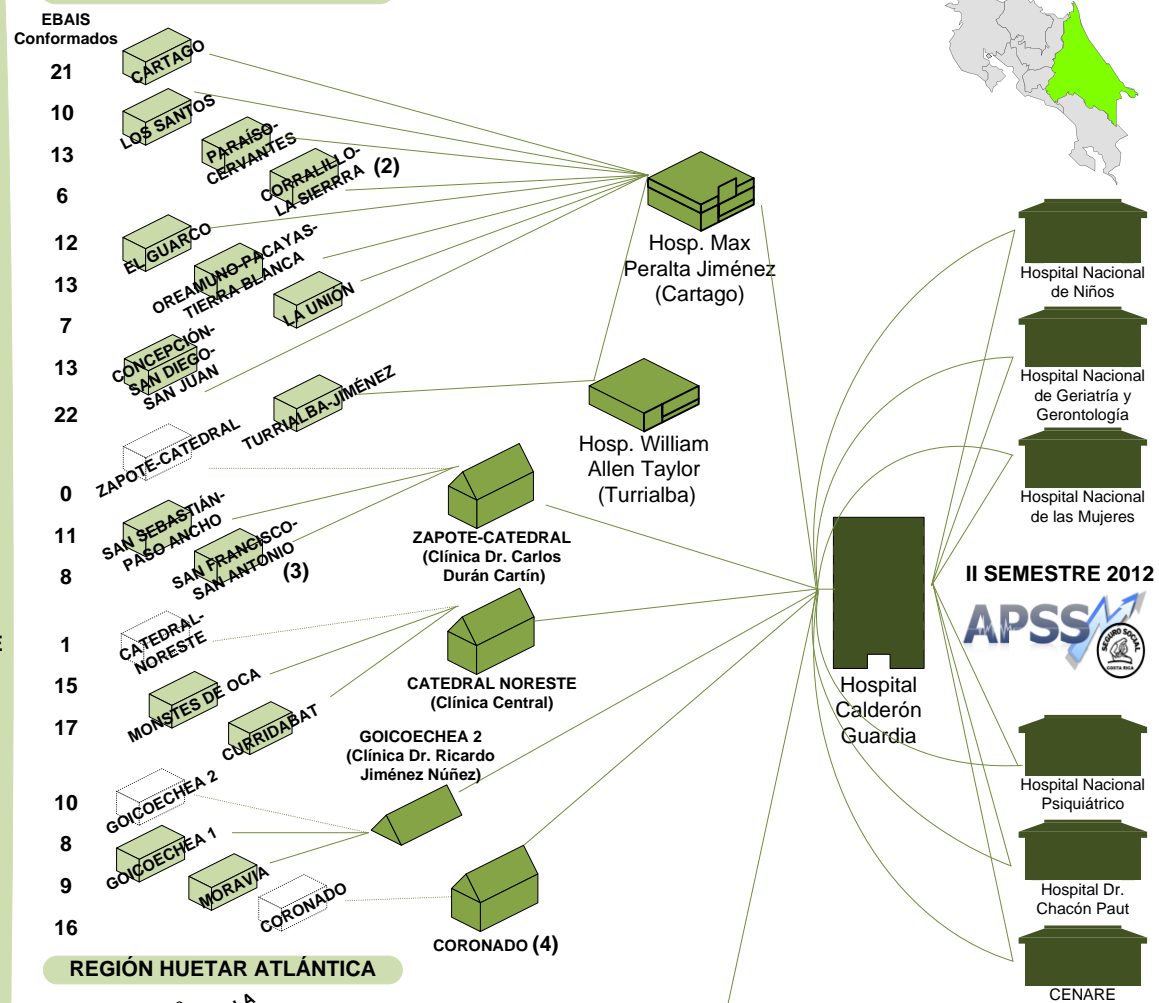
EBAIS Conformados

21
CARTAGO

10
LOS SANTOS

13
PARAÍSO-CERVANTES

6
CORRALILLO-LA SIERRA (2)

12
EL GUARCO

13
OREAMUNO-PACAYAS-TIERRA BLANCA

7
LA UNIÓN

13
CONCEPCIÓN-SAN DIEGO-SAN JUAN

22
TURRIALBA-JIMÉNEZ

ZAPOTE-CATEDRAL

0

11
SAN SEBASTIÁN-PASO ANCHO

8
SAN FRANCISCO-SAN ANTONIO (3)

1
CATEDRAL-NORESTE

15
MONTES DE OCA

17
CURRIDABAT

10
GOICOECHEA 2

8
GOICOECHEA 1

9
MORAVIA

16
CORONADO

Hosp. Max Peralta Jiménez (Cartago)

Hosp. William Allen Taylor (Turrialba)

ZAPOTE-CATEDRAL (Clínica Dr. Carlos Durán Cartín)

CATEDRAL NORESTE (Clínica Central)

GOICOECHEA 2 (Clínica Dr. Ricardo Jiménez Núñez)

CORONADO (4)

Hospital Calderón Guardia

Hospital Nacional de Niños

Hospital Nacional de Geriatría y Gerontología

Hospital Nacional de las Mujeres

II SEMESTRE 2012

APSS

SEGURO SOCIAL COSTA RICA

Hospital Nacional Psiquiátrico

Hospital Dr. Chacón Paut

CENARE

REGIÓN HUETAR ATLÁNTICA